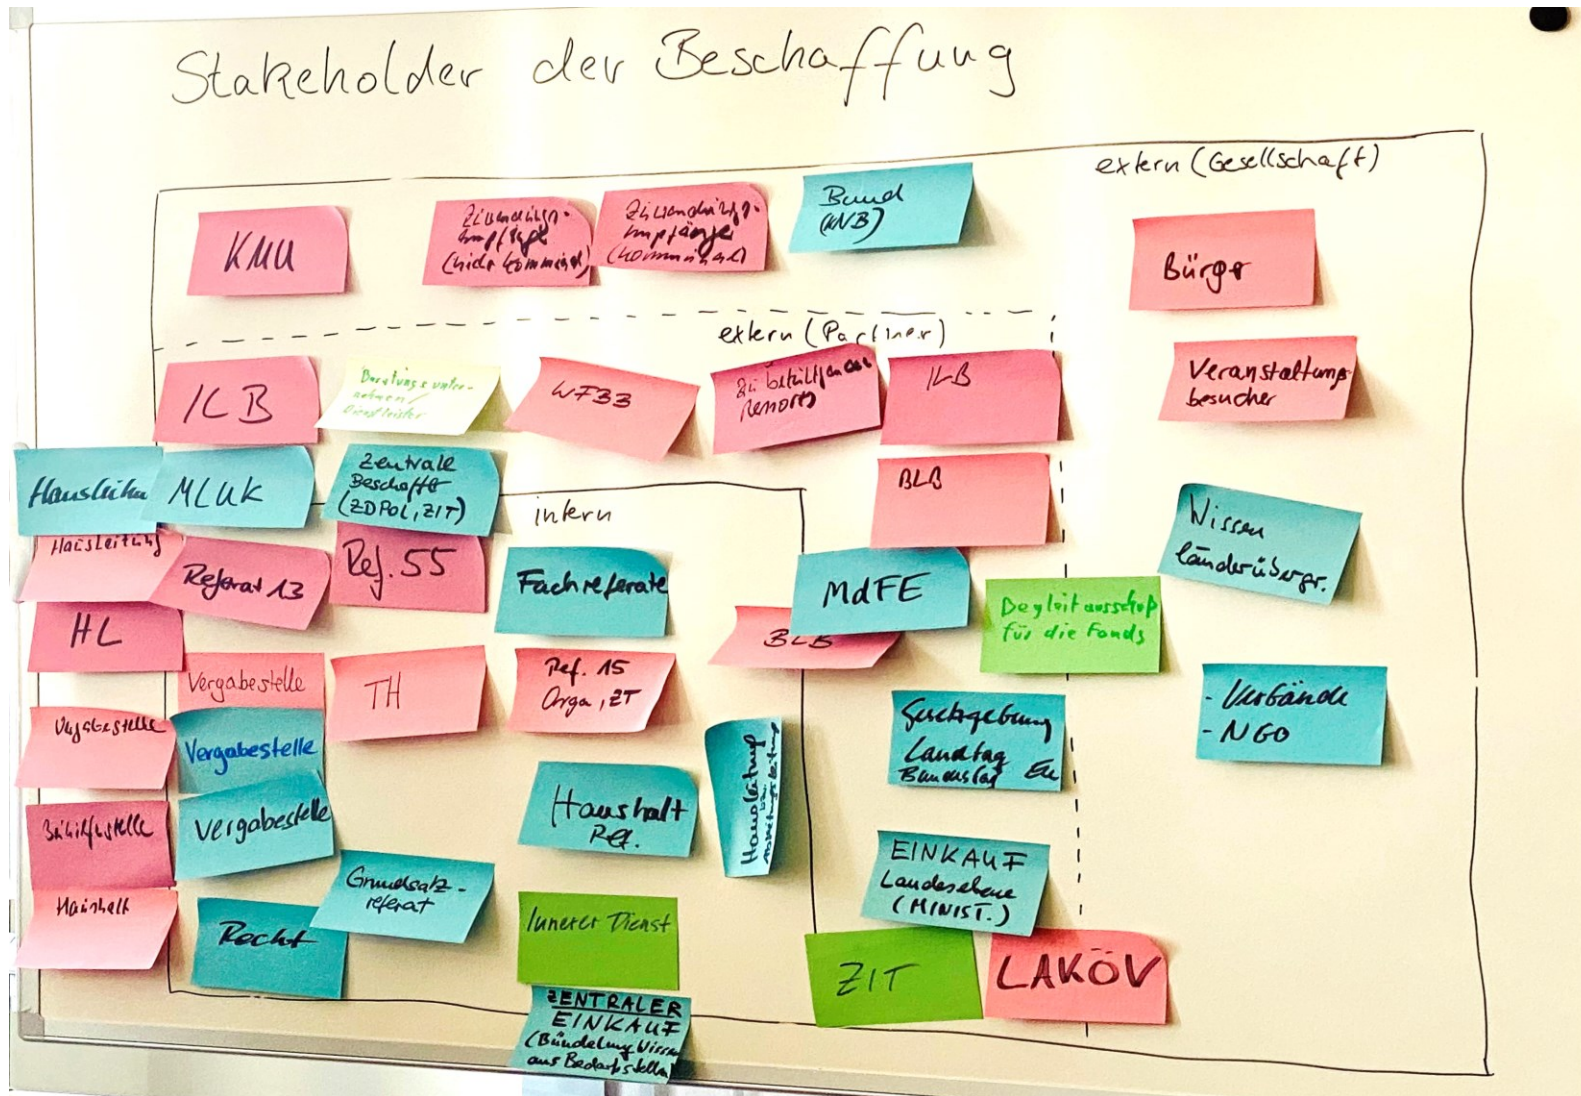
Stakeholder der Beschaffung

extern (Gesellschaft)

KMU

Zuwendungs-empfänger (nicht kommunal)

Zuwendungs-empfänger (kommunal)

Bund (KNB)

Bürger

extern (Partner)

ILB

Beratungs-unternehmen/ Dienstleister

WFBB

Zuwendungs-gebende Ressorts

ILB

Veranstaltungs-besucher

Hausleitung

MLUK

Zentrale Beschaffer (ZDPol, ZIT)

BLB

Wissen länderübergr.

intern

Hausleitung

Referat 13

Ref. 55

Fachreferate

MdFE

Begleitausschuss für die Fonds

HL

BLB

Vergabestelle

TH

Ref. 15 Orga, ZT

Verbände - NGO

Vergabestelle

Vergabestelle

Hausleitung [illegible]

Gesetzgebung Landtag Bundestag EU

Beihilfestelle

Vergabestelle

Haushalt Ref.

Haushalt

Grundsatz-referat

EINKAUF Landesebene (MINIST.)

Recht

Innerer Dienst

ZIT

LAKÖV

ZENTRALER EINKAUF (Bündelung Wissen aus Bedarfsstellen)